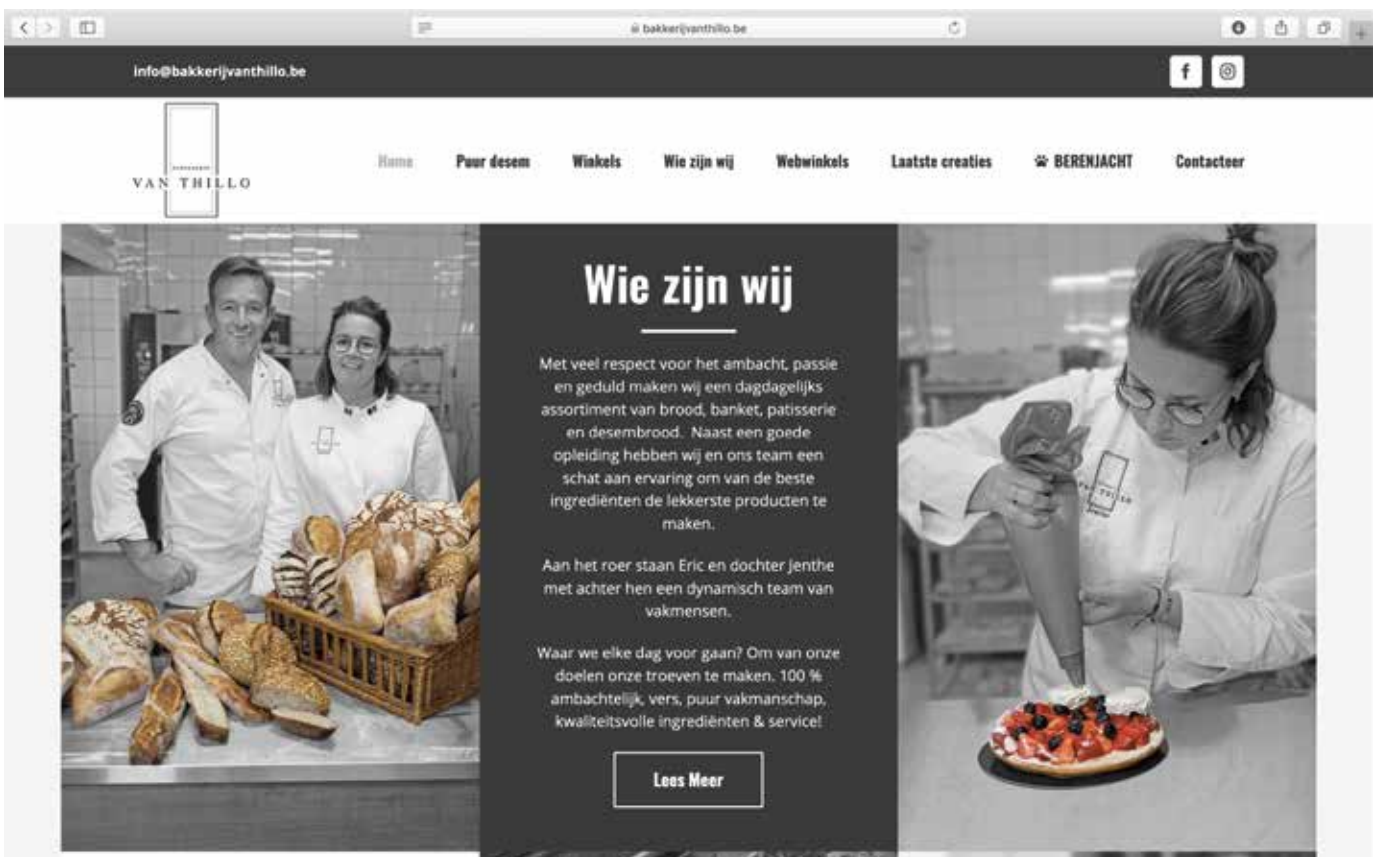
bakkerijvanthillo.be

info@bakkerijvanthillo.be

f

VAN THILLO

Home Puur desem Winkels Wie zijn wij Webwinkels Laatste creaties BERENJACHT Contacteer

Wie zijn wij

Met veel respect voor het ambacht, passie en geduld maken wij een dagdagelijks assortiment van brood, banket, patisserie en desembrood. Naast een goede opleiding hebben wij en ons team een schat aan ervaring om van de beste ingrediënten de lekkerste producten te maken.

Aan het roer staan Eric en dochter Jenthe met achter hen een dynamisch team van vakmensen.

Waar we elke dag voor gaan? Om van onze doelen onze troeven te maken. 100 % ambachtelijk, vers, puur vakmanschap, kwaliteitsvolle ingrediënten & service!

Lees Meer